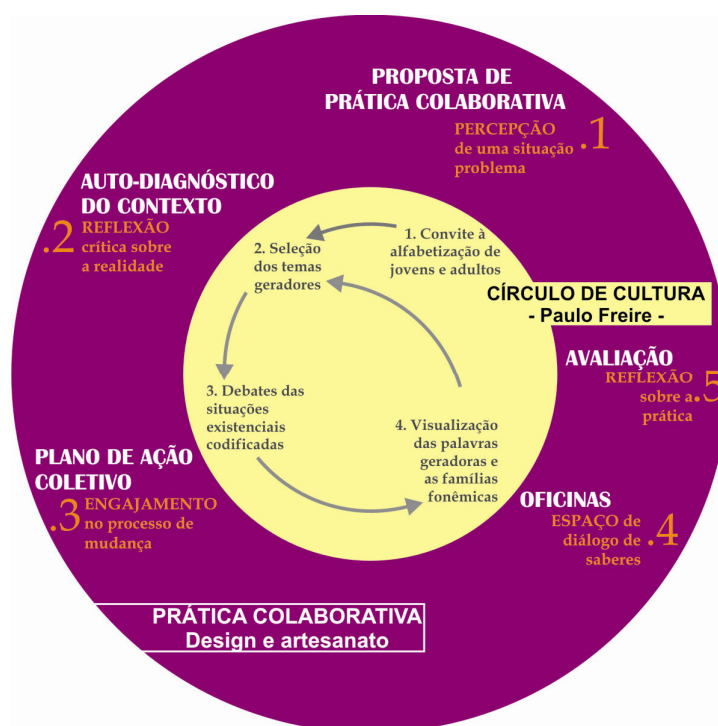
PROPOSTA DE PRÁTICA COLABORATIVA

PERCEPÇÃO de uma situação problema .1

AUTO-DIAGNÓSTICO DO CONTEXTO

.2 REFLEXÃO crítica sobre a realidade

1. Convite à alfabetização de jovens e adultos

2. Seleção dos temas geradores

CÍRCULO DE CULTURA - Paulo Freire -

AVALIAÇÃO

REFLEXÃO sobre a prática .5

3. Debates das situações existenciais codificadas

4. Visualização das palavras geradoras e as famílias fonêmicas

PLANO DE AÇÃO COLETIVO

.3 ENGAJAMENTO no processo de mudança

OFICINAS

ESPAÇO de diálogo de saberes .4

PRÁTICA COLABORATIVA
Design e artesanato